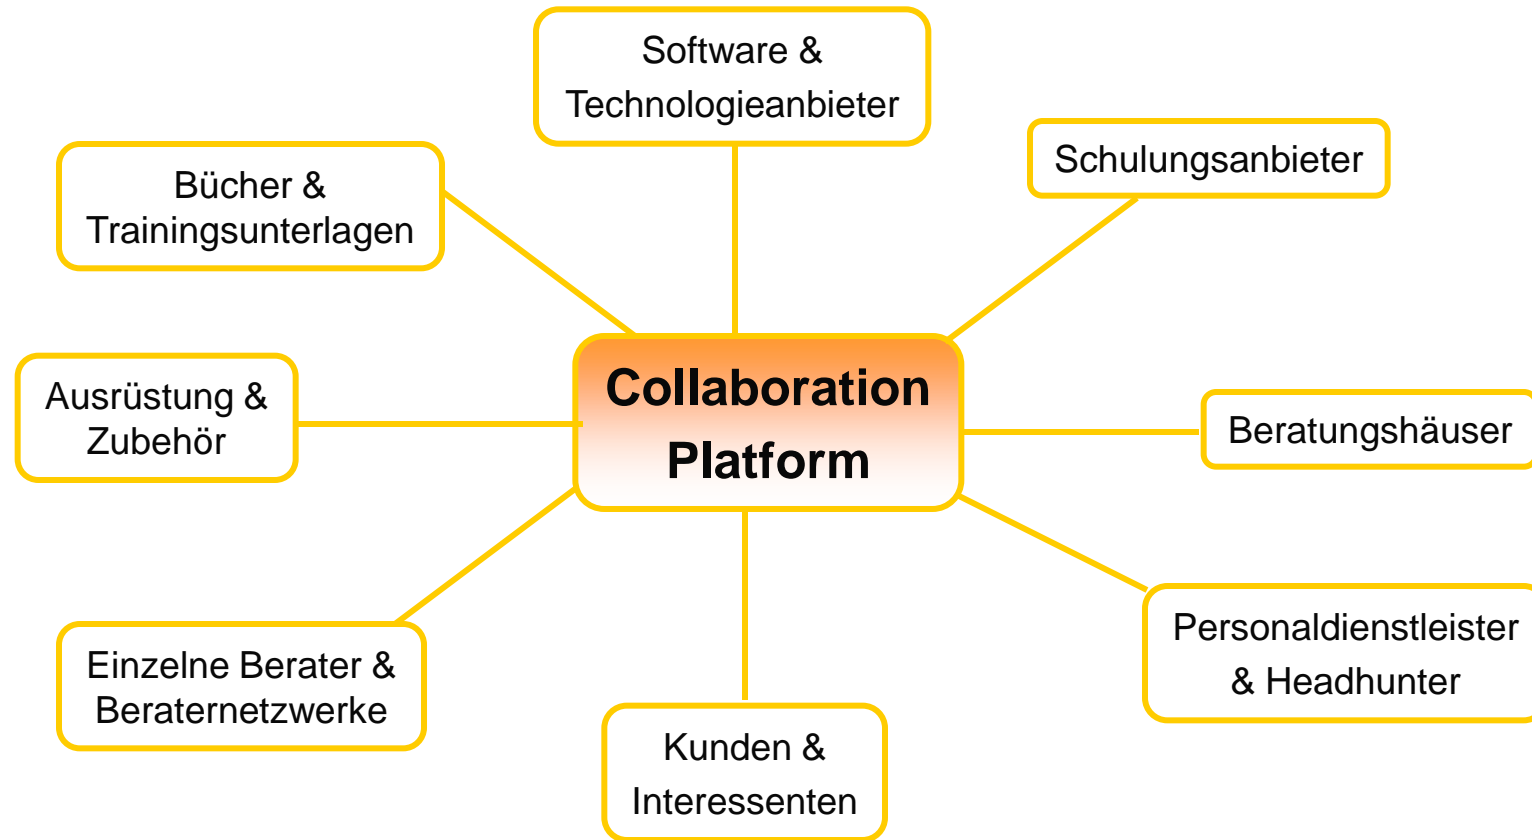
Collaboration Platform

Software & Technologieanbieter

Schulungsanbieter

Beratungshäuser

Personaldienstleister & Headhunter

Kunden & Interessenten

Einzelne Berater & Beraternetzwerke

Ausrüstung & Zubehör

Bücher & Trainingsunterlagen